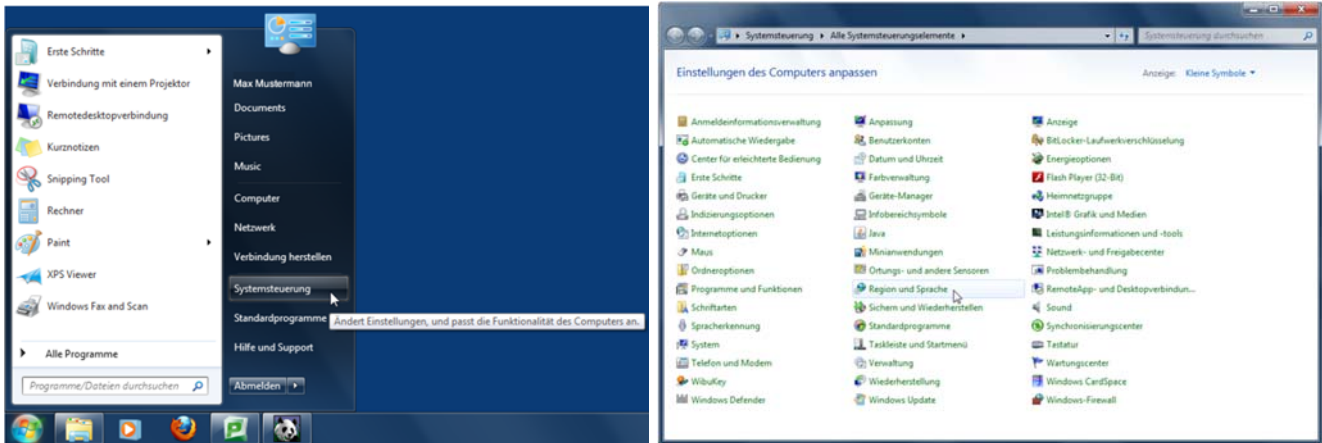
Erste Schritte
Verbindung mit einem Projektor
Remotedesktopverbindung
Kurznotizen
Snipping Tool
Rechner
Paint
XPS Viewer
Windows Fax and Scan
Alle Programme
Programme/Dateien durchsuchen

Max Mustermann
Documents
Pictures
Music
Computer
Netzwerk
Verbindung herstellen
Systemsteuerung
Standardprogramme
Hilfe und Support
Abmelden

Ändert Einstellungen, und passt die Funktionalität des Computers an.

Systemsteuerung ▸ Alle Systemsteuerungselemente ▸
Systemsteuerung durchsuchen

Einstellungen des Computers anpassen
Anzeige: Kleine Symbole ▾

Anmeldeinformationsverwaltung
Automatische Wiedergabe
Center für erleichterte Bedienung
Erste Schritte
Geräte und Drucker
Indizierungsoptionen
Internetoptionen
Maus
Ordneroptionen
Programme und Funktionen
Schriftarten
Spracherkennung
System
Telefon und Modem
WibuKey
Windows Defender

Anpassung
Benutzerkonten
Datum und Uhrzeit
Farbverwaltung
Geräte-Manager
Infobereichsymbole
Java
Minianwendungen
Ortungs- und andere Sensoren
Region und Sprache
Sichern und Wiederherstellen
Standardprogramme
Taskleiste und Startmenü
Verwaltung
Wiederherstellung
Windows Update

Anzeige
BitLocker-Laufwerkverschlüsselung
Energieoptionen
Flash Player (32-Bit)
Heimnetzgruppe
Intel® Grafik und Medien
Leistungsinformationen und -tools
Netzwerk- und Freigabecenter
Problembehandlung
RemoteApp- und Desktopverbindun...
Sound
Synchronisierungscenter
Tastatur
Wartungscenter
Windows CardSpace
Windows-Firewall